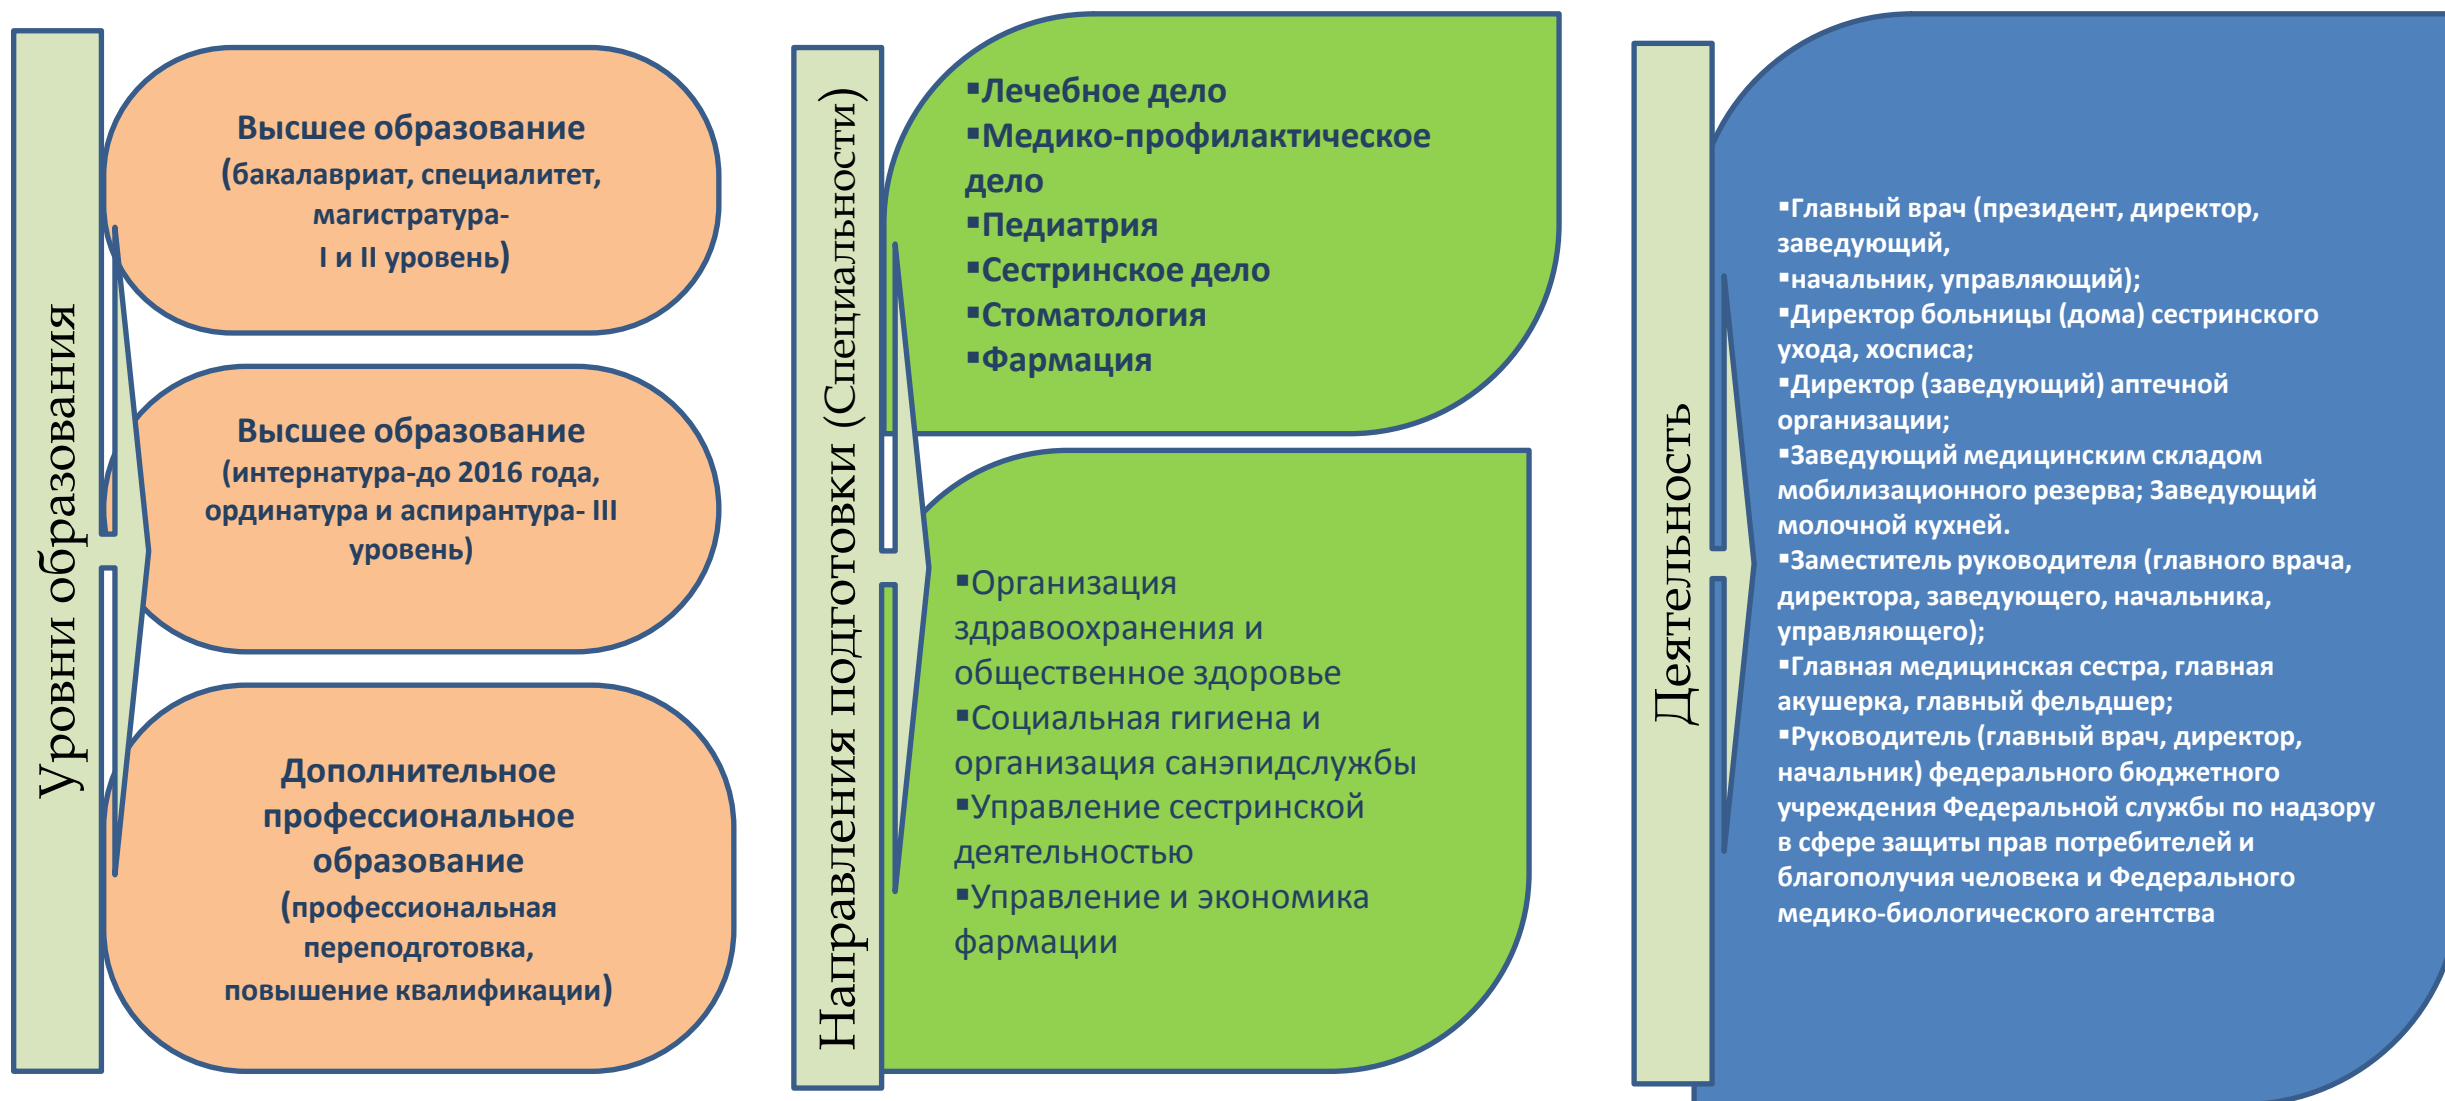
Уровни образования

Высшее образование (бакалавриат, специалитет, магистратура- I и II уровень)

Высшее образование (интернатура-до 2016 года, ординатура и аспирантура- III уровень)

Дополнительное профессиональное образование (профессиональная переподготовка, повышение квалификации)

Направления подготовки (Специальности)

▪Лечебное дело
▪Медико-профилактическое дело
▪Педиатрия
▪Сестринское дело
▪Стоматология
▪Фармация

▪Организация здравоохранения и общественное здоровье
▪Социальная гигиена и организация санэпидслужбы
▪Управление сестринской деятельностью
▪Управление и экономика фармации

Деятельность

▪Главный врач (президент, директор, заведующий,
▪начальник, управляющий);
▪Директор больницы (дома) сестринского ухода, хосписа;
▪Директор (заведующий) аптечной организации;
▪Заведующий медицинским складом мобилизационного резерва; Заведующий молочной кухней.
▪Заместитель руководителя (главного врача, директора, заведующего, начальника, управляющего);
▪Главная медицинская сестра, главная акушерка, главный фельдшер;
▪Руководитель (главный врач, директор, начальник) федерального бюджетного учреждения Федеральной службы по надзору в сфере защиты прав потребителей и благополучия человека и Федерального медико-биологического агентства